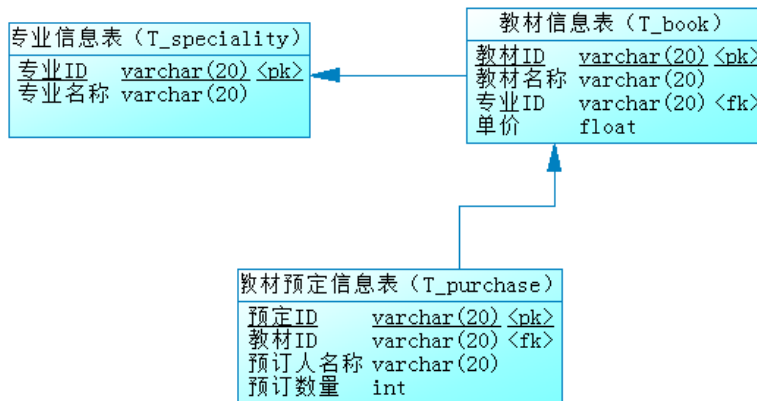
专业信息表（T_speciality）

| 专业ID | varchar(20) | <pk> |
|---|---|---|
| 专业名称 | varchar(20) | |

教材信息表（T_book）

| 教材ID | varchar(20) | <pk> |
|---|---|---|
| 教材名称 | varchar(20) | |
| 专业ID | varchar(20) | <fk> |
| 单价 | float | |

教材预定信息表（T_purchase）

| 预定ID | varchar(20) | <pk> |
|---|---|---|
| 教材ID | varchar(20) | <fk> |
| 预订人名称 | varchar(20) | |
| 预订数量 | int | |